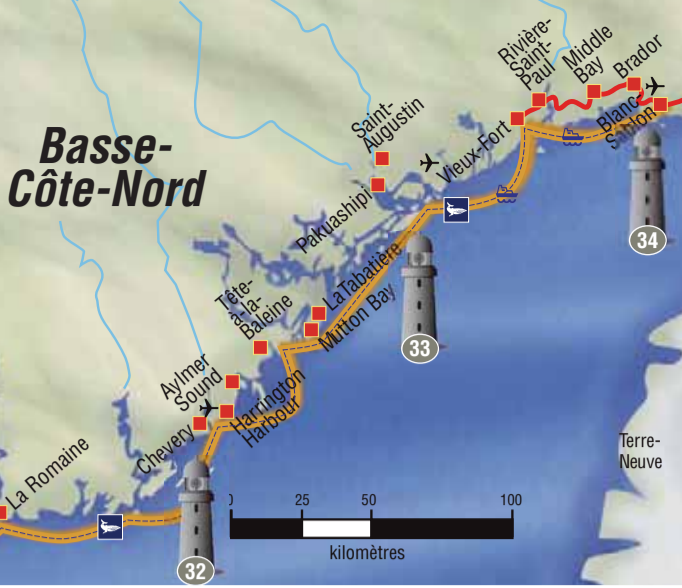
Basse-Côte-Nord

Saint-Augustin

Pakuashipi

Vieux-Fort

Rivière-Saint-Paul

Middle Bay

Brador

Blanc-Sablon

Tête-à-la-Baleine

La Tabatière

Mutton Bay

Aylmer Sound

Chevery

Harrington Harbour

La Romaine

Terre-Neuve

32

33

34

0 25 50 100

kilomètres